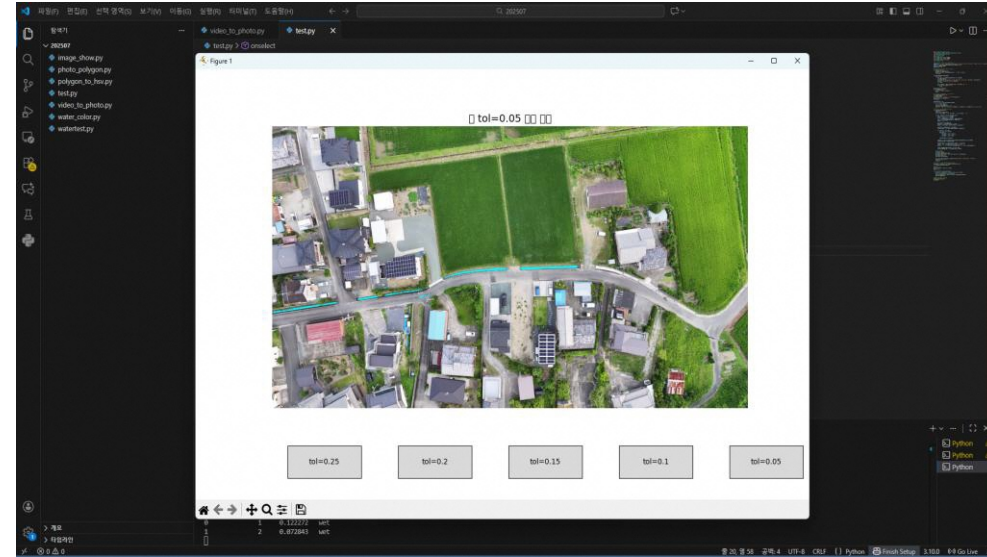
파일(F) 편집(E) 선택 영역(S) 보기(V) 이동(G) 실행(R) 터미널(T) 도움말(H)

202507

탐색기
202507
image_show.py
photo_polygon.py
polygon_to_hsv.py
test.py
video_to_photo.py
water_color.py
watertest.py

video_to_photo.py
test.py
test.py > onselect

Figure 1

□ tol=0.05 □□ □□

tol=0.25
tol=0.2
tol=0.15
tol=0.1
tol=0.05

1 0.122272 wet
2 0.072843 wet

> 개요
> 타임라인

⊗ 0 ⚠ 0

줄 20, 열 58 공백: 4 UTF-8 CRLF {} Python Finish Setup 3.10.0 Go Live

Python
Python
Python